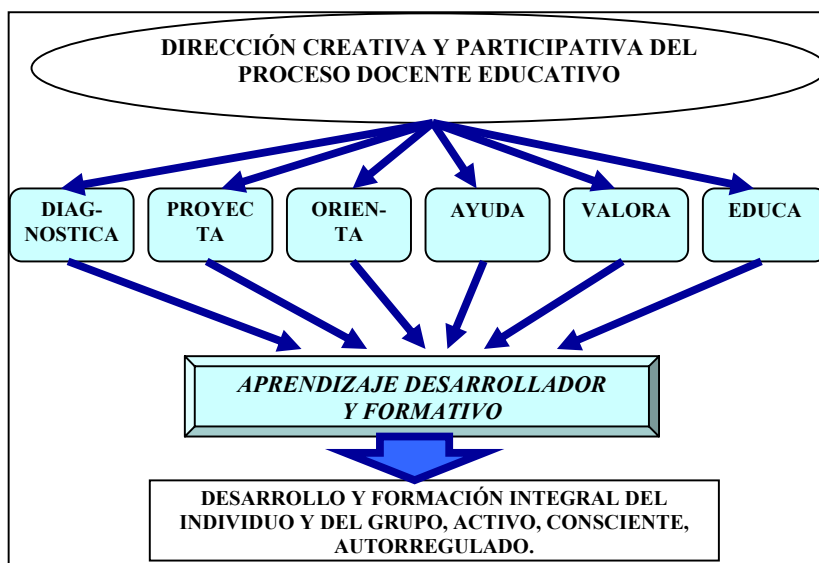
DIRECCIÓN CREATIVA Y PARTICIPATIVA DEL PROCESO DOCENTE EDUCATIVO

DIAGNOSTICA

PROYECTA

ORIENTA

AYUDA

VALORA

EDUCA

*APRENDIZAJE DESARROLLADOR Y FORMATIVO*

DESARROLLO Y FORMACIÓN INTEGRAL DEL INDIVIDUO Y DEL GRUPO, ACTIVO, CONSCIENTE, AUTORREGULADO.